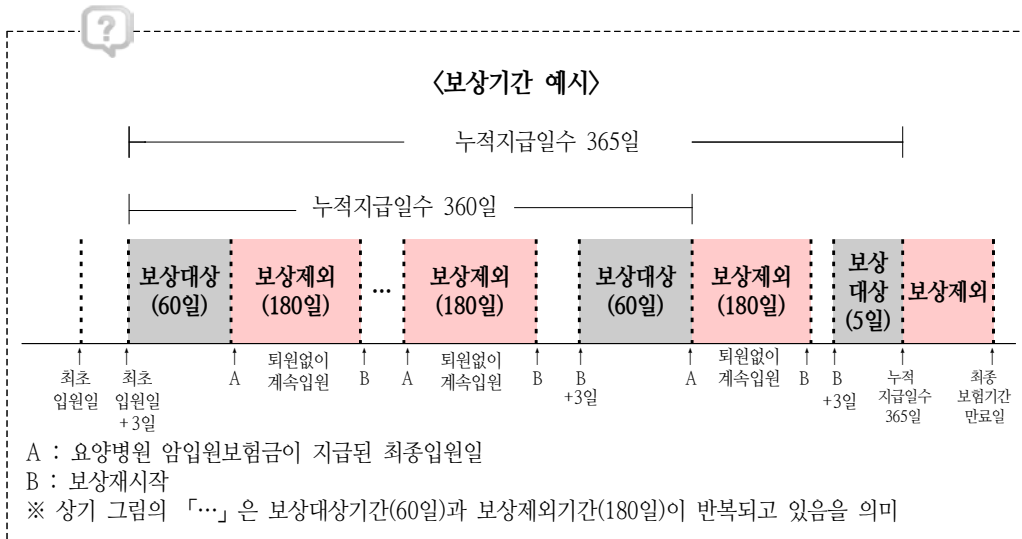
〈보상기간 예시〉

누적지급일수 365일

누적지급일수 360일

보상대상 (60일)

보상제외 (180일)

…

보상제외 (180일)

보상대상 (60일)

보상제외 (180일)

보상 대상 (5일)

보상제외

최초 입원일

최초 입원일 +3일

A

퇴원없이 계속입원

B

A

퇴원없이 계속입원

B

B +3일

A

퇴원없이 계속입원

B

B +3일

누적 지급일수 365일

최종 보험기간 만료일

A : 요양병원 암입원보험금이 지급된 최종입원일

B : 보상재시작

※ 상기 그림의 「…」은 보상대상기간(60일)과 보상제외기간(180일)이 반복되고 있음을 의미